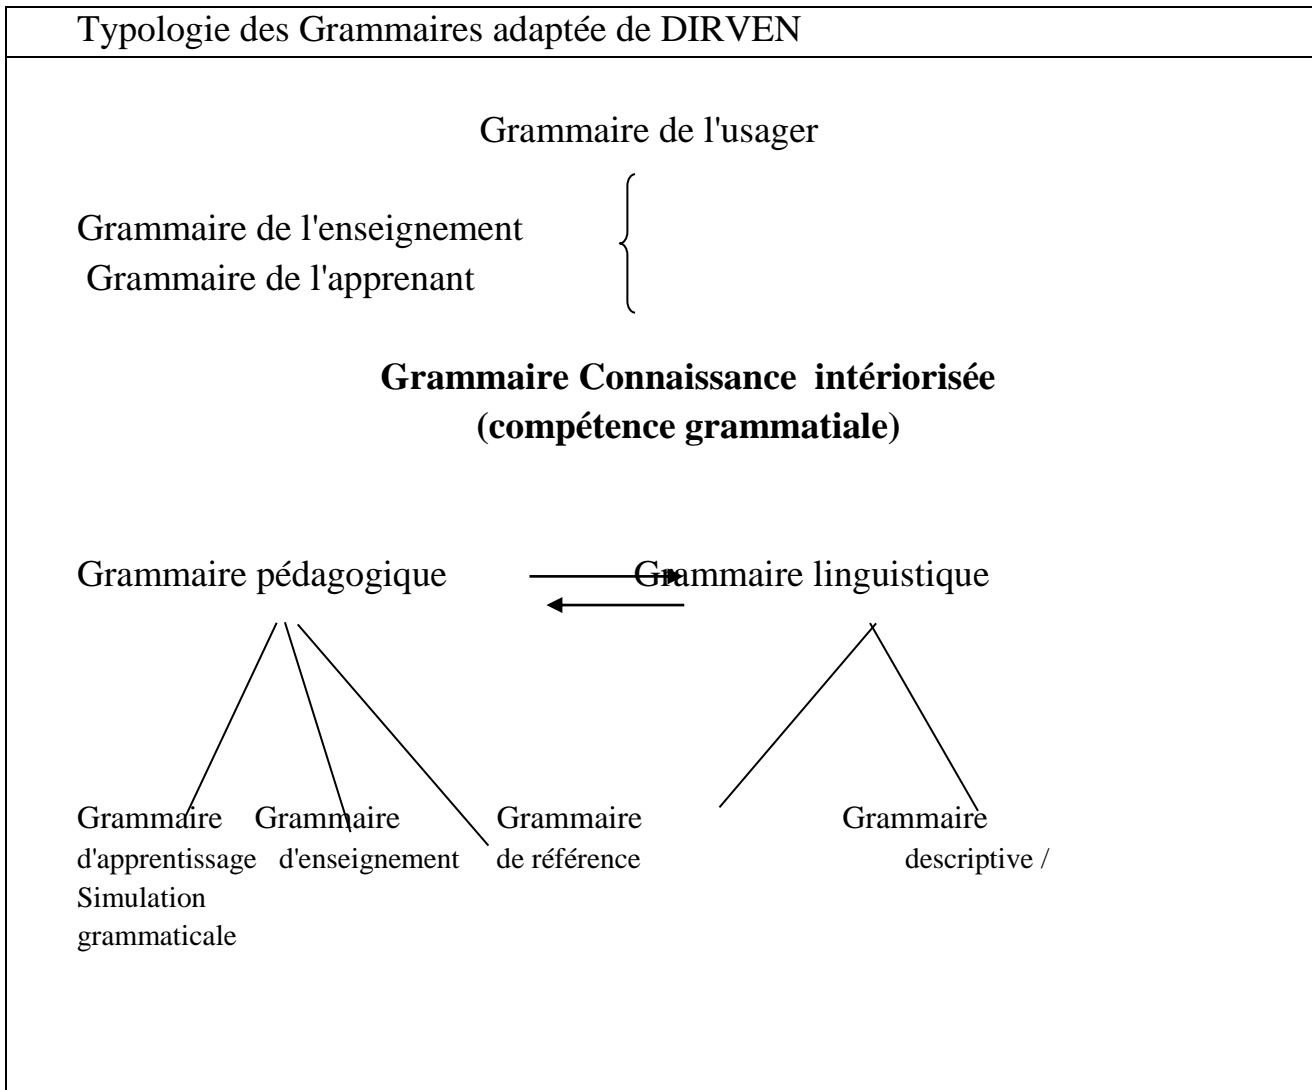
Typologie des Grammaires adaptée de DIRVEN

Grammaire de l'usager

Grammaire de l'enseignement
Grammaire de l'apprenant

**Grammaire Connaissance intériorisée (compétence grammatiale)**

Grammaire pédagogique

Grammaire linguistique

Grammaire d'apprentissage Simulation grammaticale

Grammaire d'enseignement

Grammaire de référence

Grammaire descriptive /